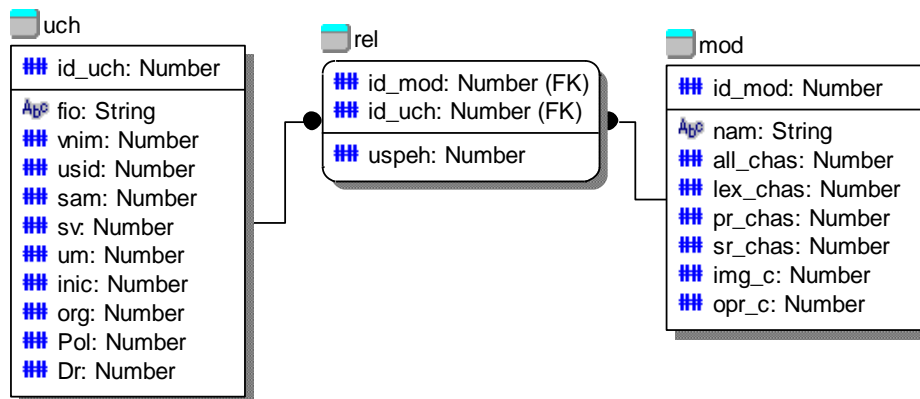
uch

id_uch: Number

fio: String
vnim: Number
usid: Number
sam: Number
sv: Number
um: Number
inic: Number
org: Number
Pol: Number
Dr: Number

rel

id_mod: Number (FK)
id_uch: Number (FK)

uspeh: Number

mod

id_mod: Number

nam: String
all_chas: Number
lex_chas: Number
pr_chas: Number
sr_chas: Number
img_c: Number
opr_c: Number